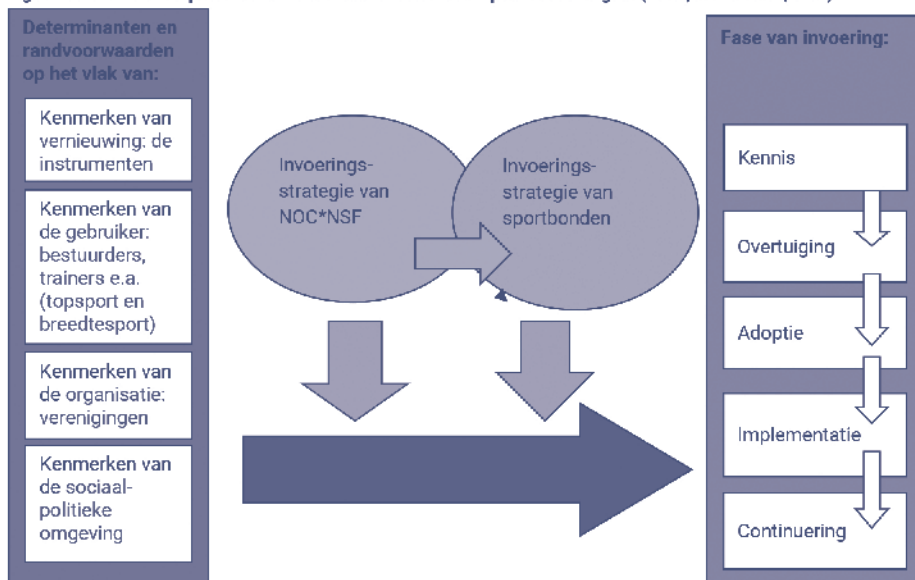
Determinanten en randvoorwaarden op het vlak van:

Kenmerken van vernieuwing: de instrumenten

Kenmerken van de gebruiker: bestuurders, trainers e.a. (topsport en breedtesport)

Kenmerken van de organisatie: verenigingen

Kenmerken van de sociaal-politieke omgeving

Invoeringsstrategie van NOC*NSF

Invoeringsstrategie van sportbonden

Fase van invoering:

Kennis

Overtuiging

Adoptie

Implementatie

Continuering